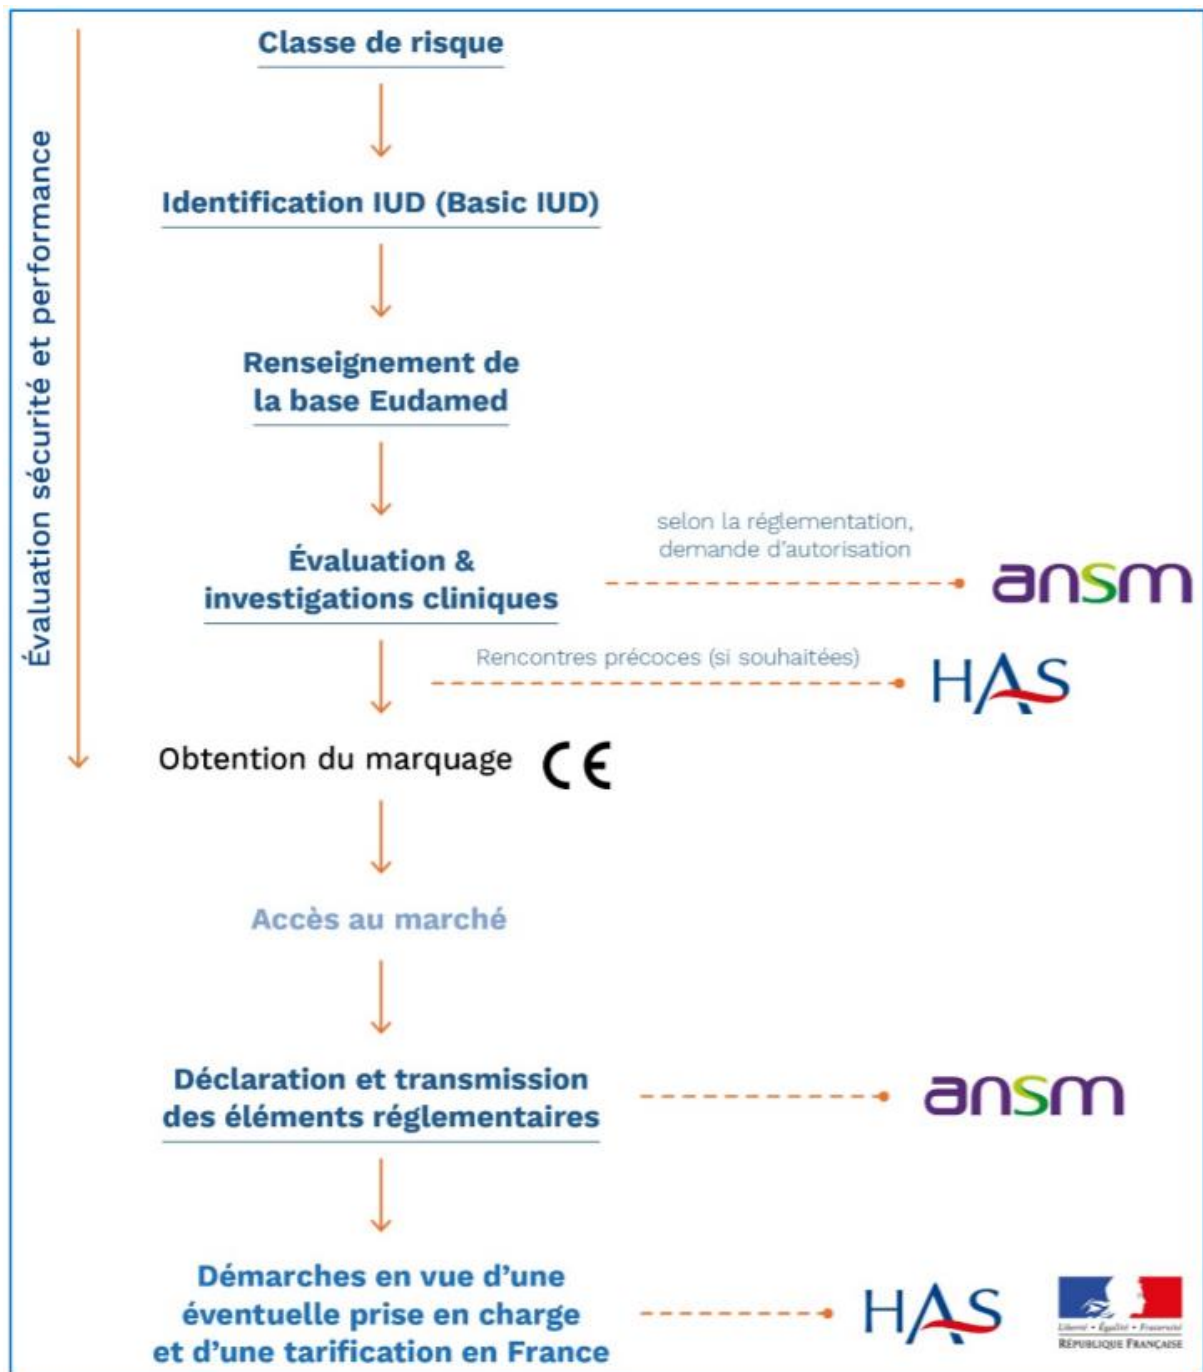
Évaluation sécurité et performance

Classe de risque

Identification IUD (Basic IUD)

Renseignement de la base Eudamed

Évaluation & investigations cliniques

selon la réglementation, demande d'autorisation

ansm

Rencontres précoces (si souhaitées)

HAS

Obtention du marquage CE

Accès au marché

Déclaration et transmission des éléments réglementaires

ansm

Démarches en vue d'une éventuelle prise en charge et d'une tarification en France

HAS

Liberté • Égalité • Fraternité
RÉPUBLIQUE FRANÇAISE